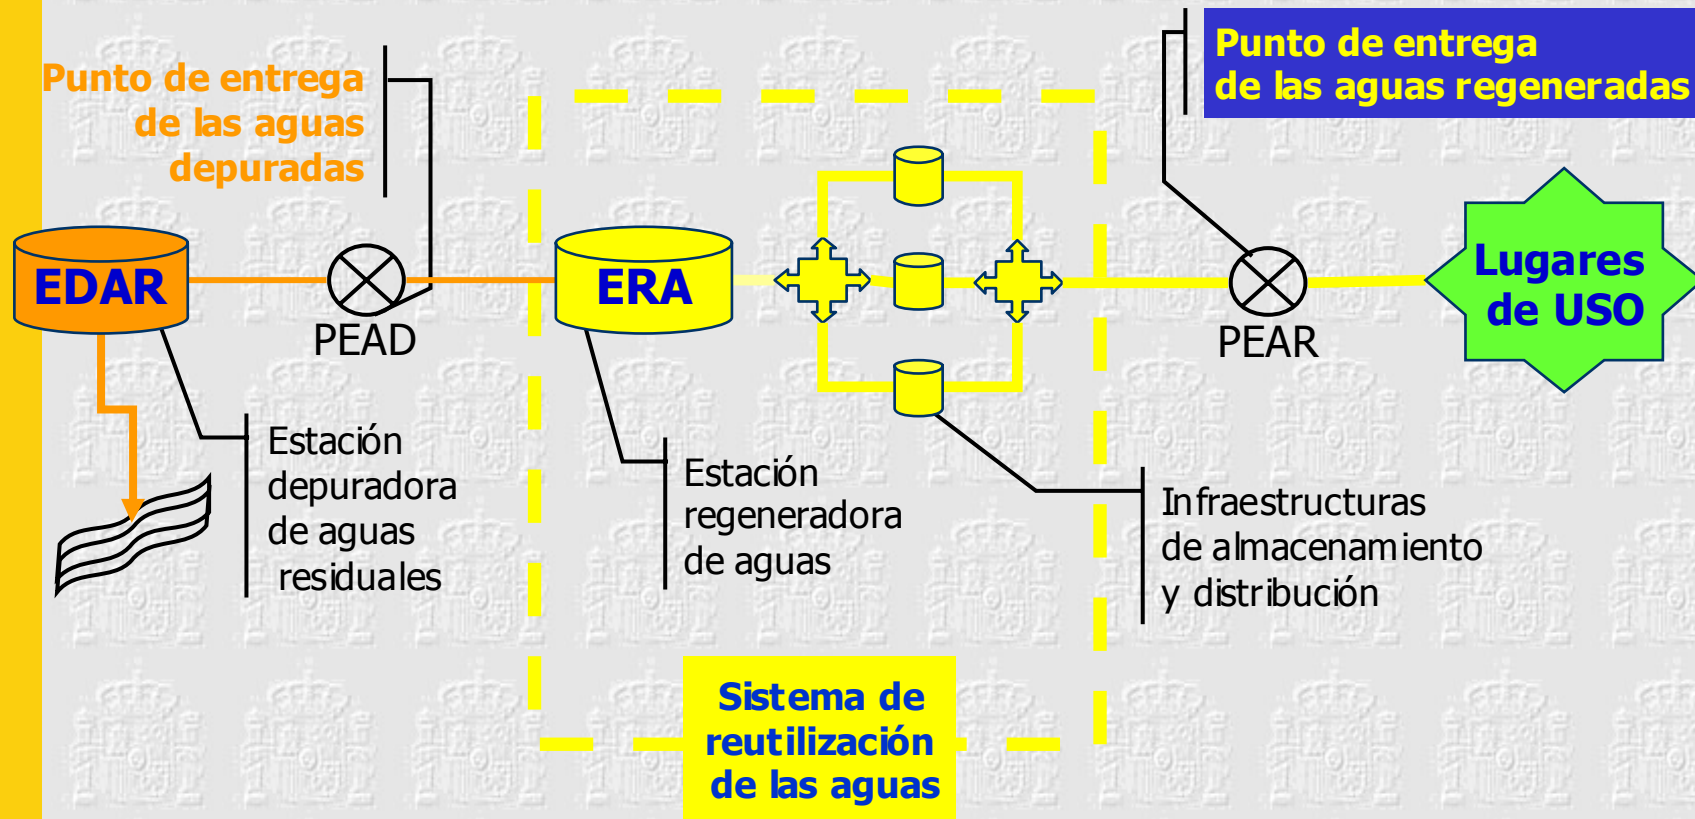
Punto de entrega de las aguas depuradas

Punto de entrega de las aguas regeneradas

EDAR

PEAD

ERA

PEAR

Lugares de USO

Estación depuradora de aguas residuales

Estación regeneradora de aguas

Infraestructuras de almacenamiento y distribución

Sistema de reutilización de las aguas